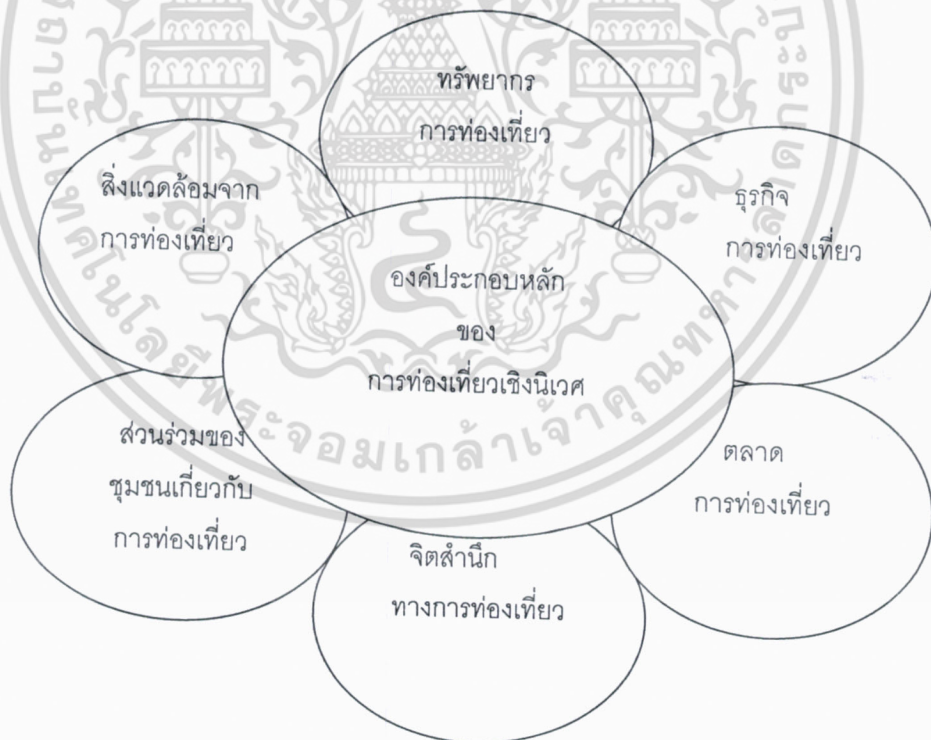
ทรัพยากร
การท่องเที่ยว

สิ่งแวดล้อมจาก
การท่องเที่ยว

ธุรกิจ
การท่องเที่ยว

องค์ประกอบหลัก
ของ
การท่องเที่ยวเชิงนิเวศ

ส่วนร่วมของ
ชุมชนเกี่ยวกับ
การท่องเที่ยว

ตลาด
การท่องเที่ยว

จิตสำนึก
ทางการท่องเที่ยว

พระจอมเกล้าเจ้าคุณทหาร